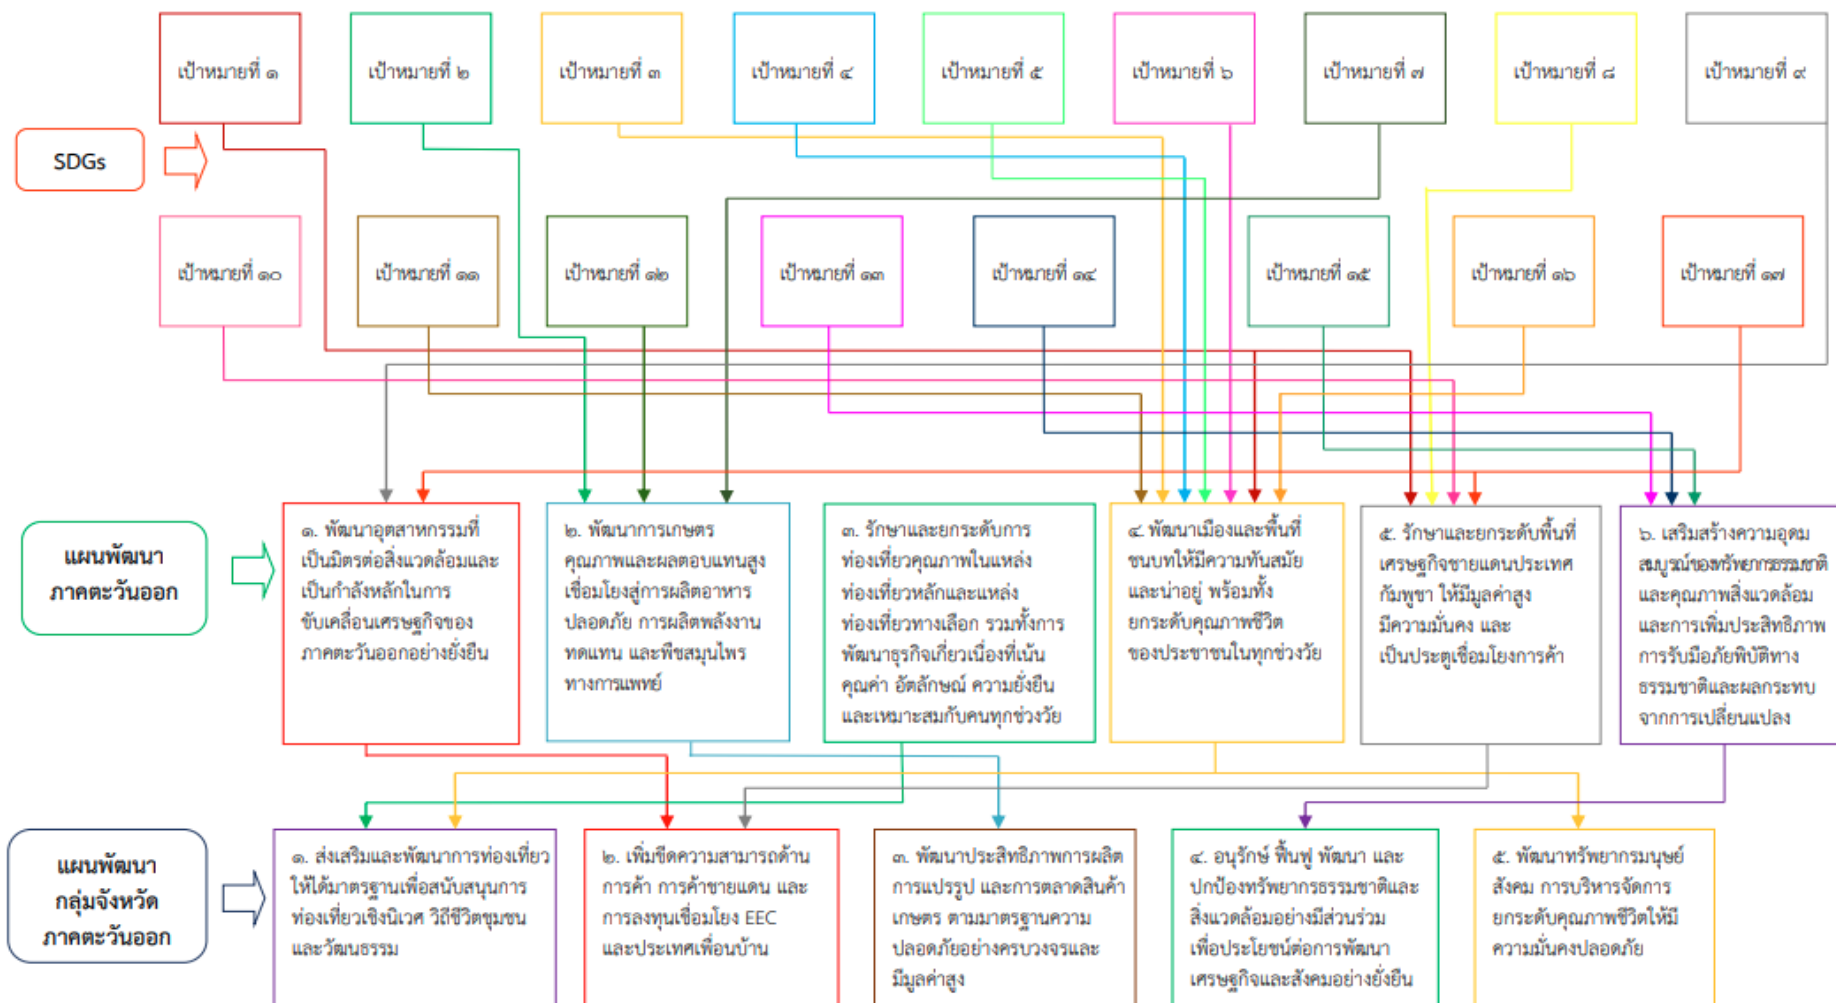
SDGs

เป้าหมายที่ ๑

เป้าหมายที่ ๒

เป้าหมายที่ ๓

เป้าหมายที่ ๔

เป้าหมายที่ ๕

เป้าหมายที่ ๖

เป้าหมายที่ ๗

เป้าหมายที่ ๘

เป้าหมายที่ ๙

เป้าหมายที่ ๑๐

เป้าหมายที่ ๑๑

เป้าหมายที่ ๑๒

เป้าหมายที่ ๑๓

เป้าหมายที่ ๑๔

เป้าหมายที่ ๑๕

เป้าหมายที่ ๑๖

เป้าหมายที่ ๑๗

แผนพัฒนาภาคตะวันออก

๑. พัฒนาอุตสาหกรรมที่เป็นมิตรต่อสิ่งแวดล้อมและเป็นกำลังหลักในการขับเคลื่อนเศรษฐกิจของภาคตะวันออกอย่างยั่งยืน

๒. พัฒนาการเกษตรคุณภาพและผลตอบแทนสูง เชื่อมโยงสู่การผลิตอาหารปลอดภัย การผลิตพลังงานทดแทน และพืชสมุนไพรทางการแพทย์

๓. รักษาและยกระดับการท่องเที่ยวคุณภาพในแหล่งท่องเที่ยวหลักและแหล่งท่องเที่ยวทางเลือก รวมทั้งการพัฒนาธุรกิจเกี่ยวเนื่องที่เน้นคุณค่า อัตลักษณ์ ความยั่งยืน และเหมาะสมกับคนทุกช่วงวัย

๔. พัฒนาเมืองและพื้นที่ชนบทให้มีความทันสมัยและน่าอยู่ พร้อมทั้งยกระดับคุณภาพชีวิตของประชาชนในทุกช่วงวัย

๕. รักษาและยกระดับพื้นที่เศรษฐกิจชายแดนประเทศกัมพูชา ให้มีมูลค่าสูง มีความมั่นคง และเป็นประตูเชื่อมโยงการค้า

๖. เสริมสร้างความอุดมสมบูรณ์ของทรัพยากรธรรมชาติและคุณภาพสิ่งแวดล้อม และการเพิ่มประสิทธิภาพการรับมือภัยพิบัติทางธรรมชาติและผลกระทบจากการเปลี่ยนแปลง

แผนพัฒนากลุ่มจังหวัดภาคตะวันออก

๑. ส่งเสริมและพัฒนาการท่องเที่ยวให้ได้มาตรฐานเพื่อสนับสนุนการท่องเที่ยวเชิงนิเวศ วิถีชีวิตชุมชน และวัฒนธรรม

๒. เพิ่มขีดความสามารถด้านการค้า การค้าชายแดน และการลงทุนเชื่อมโยง EEC และประเทศเพื่อนบ้าน

๓. พัฒนาประสิทธิภาพการผลิต การแปรรูป และการตลาดสินค้าเกษตร ตามมาตรฐานความปลอดภัยอย่างครบวงจรและมีมูลค่าสูง

๔. อนุรักษ์ ฟื้นฟู พัฒนา และปกป้องทรัพยากรธรรมชาติและสิ่งแวดล้อมอย่างมีส่วนร่วม เพื่อประโยชน์ต่อการพัฒนาเศรษฐกิจและสังคมอย่างยั่งยืน

๕. พัฒนาทรัพยากรมนุษย์ สังคม การบริหารจัดการ ยกระดับคุณภาพชีวิตให้มีความมั่นคงปลอดภัย